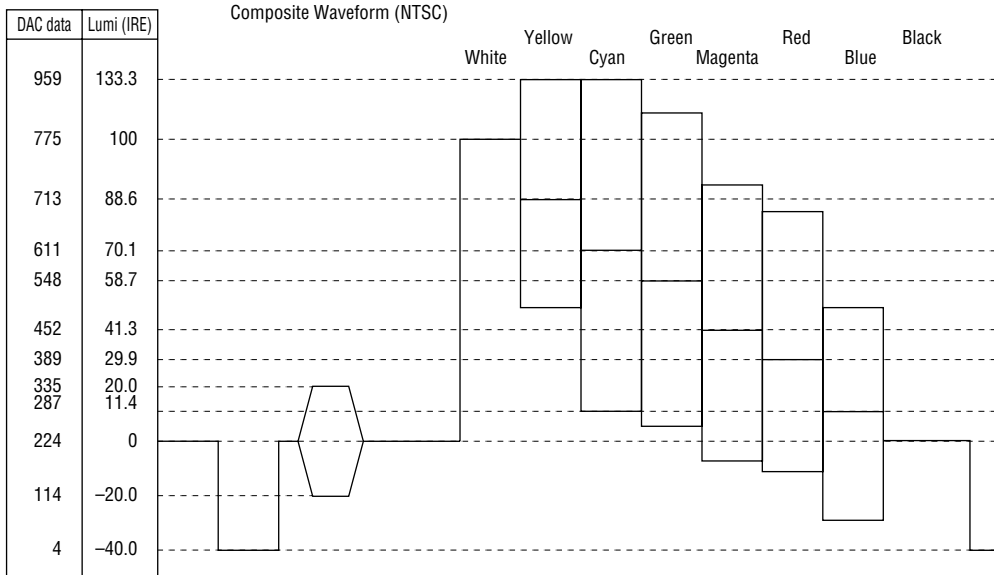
Composite Waveform (NTSC)

| DAC data | Lumi (IRE) |
|---|---|
| 959 | 133.3 |
| 775 | 100 |
| 713 | 88.6 |
| 611 | 70.1 |
| 548 | 58.7 |
| 452 | 41.3 |
| 389 | 29.9 |
| 335 | 20.0 |
| 287 | 11.4 |
| 224 | 0 |
| 114 | −20.0 |
| 4 | −40.0 |

White Yellow Cyan Green Magenta Red Blue Black